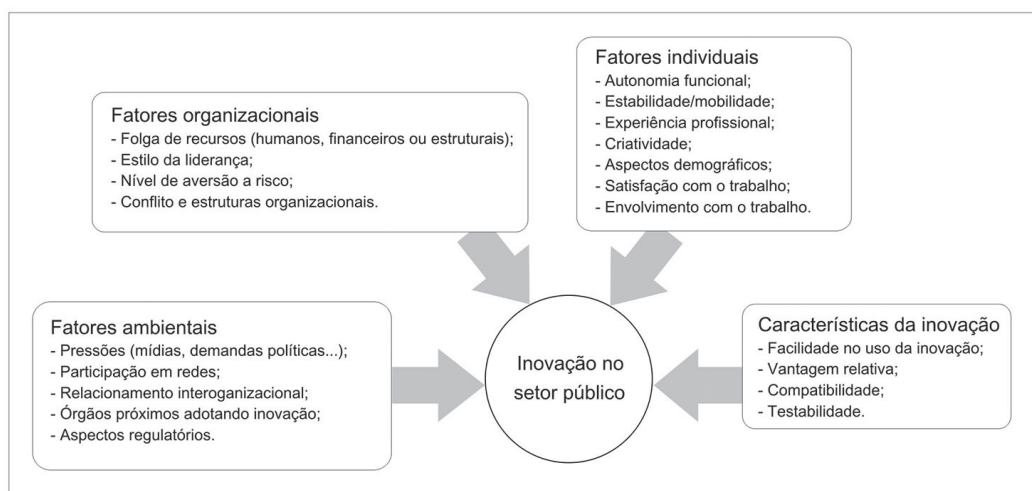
Fatores organizacionais
- Folga de recursos (humanos, financeiros ou estruturais);
- Estilo da liderança;
- Nível de aversão a risco;
- Conflito e estruturas organizacionais.

Fatores individuais
- Autonomia funcional;
- Estabilidade/mobilidade;
- Experiência profissional;
- Criatividade;
- Aspectos demográficos;
- Satisfação com o trabalho;
- Envolvimento com o trabalho.

Fatores ambientais
- Pressões (mídias, demandas políticas...);
- Participação em redes;
- Relacionamento interoganizacional;
- Órgãos próximos adotando inovação;
- Aspectos regulatórios.

Inovação no setor público

Características da inovação
- Facilidade no uso da inovação;
- Vantagem relativa;
- Compatibilidade;
- Testabilidade.